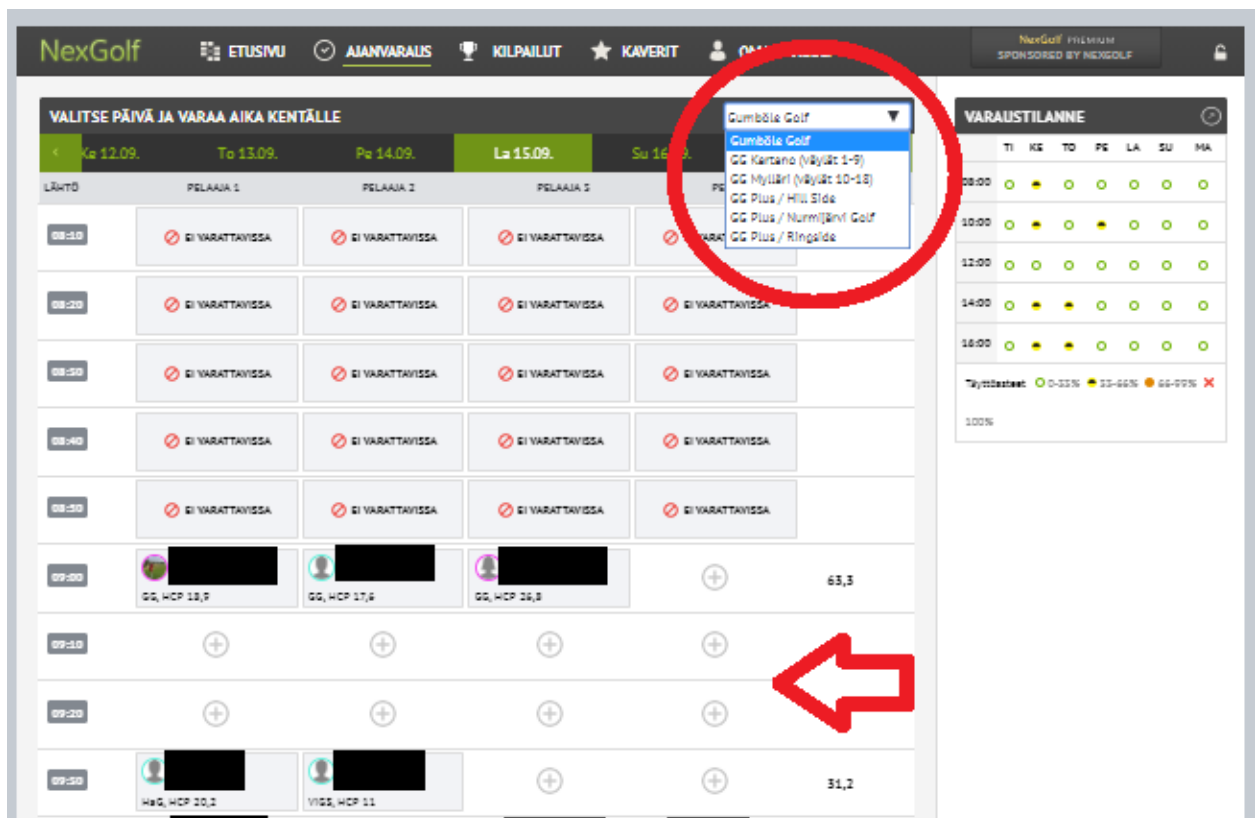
NexGolf ETUSIVU AJANVARAUS KILPAILUT KAVERIT OMA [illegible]

NexGolf PREMIUM SPONSORED BY NEXGOLF

VALITSE PÄIVÄ JA VARAA AIKA KENTÄLLE

Gumböle Golf
Gumböle Golf
GG Kartano (väylät 1-9)
GG Mylläri (väylät 10-18)
GG Plus / Hill Side
GG Plus / Nurmijärvi Golf
GG Plus / Ringside

Ke 12.09. To 13.09. Pe 14.09. La 15.09. Su 16.09.

| LÄHTÖ | PELAAJA 1 | PELAAJA 2 | PELAAJA 3 | PE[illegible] | |
|---|---|---|---|---|---|
| 08:10 | EI VARATTAVISSA | EI VARATTAVISSA | EI VARATTAVISSA | EI VARAT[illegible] | |
| 08:20 | EI VARATTAVISSA | EI VARATTAVISSA | EI VARATTAVISSA | EI VARATTAVISSA | |
| 08:30 | EI VARATTAVISSA | EI VARATTAVISSA | EI VARATTAVISSA | EI VARATTAVISSA | |
| 08:40 | EI VARATTAVISSA | EI VARATTAVISSA | EI VARATTAVISSA | EI VARATTAVISSA | |
| 08:50 | EI VARATTAVISSA | EI VARATTAVISSA | EI VARATTAVISSA | EI VARATTAVISSA | |
| 09:00 | GG, HCP 18,9 | GG, HCP 17,6 | GG, HCP 26,8 | | 63,3 |
| 09:10 | | | | | |
| 09:20 | | | | | |
| 09:30 | HaG, HCP 20,2 | VIGS, HCP 11 | | | 31,2 |

VARAUSTILANNE

| | TI | KE | TO | PE | LA | SU | MA |
|---|---|---|---|---|---|---|---|
| 08:00 | | | | | | | |
| 10:00 | | | | | | | |
| 12:00 | | | | | | | |
| 14:00 | | | | | | | |
| 16:00 | | | | | | | |

Täyttöasteet 0-33% 33-66% 66-99% 100%